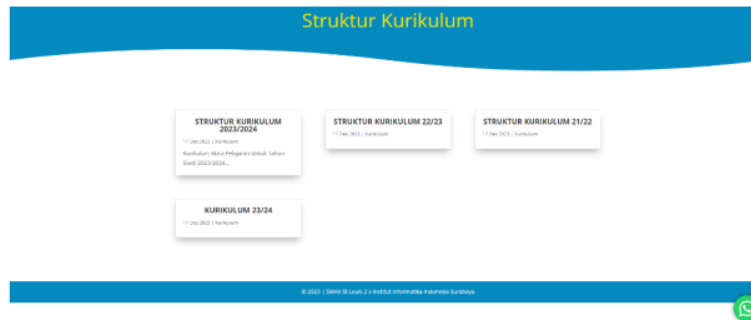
Struktur Kurikulum

STRUKTUR KURIKULUM 2023/2024

17 Dec 2023 | Kurikulum

Kurikulum Masa Pelajaran Untuk Tahun Studi 2023/2024...

STRUKTUR KURIKULUM 22/23

17 Dec 2023 | Kurikulum

STRUKTUR KURIKULUM 21/22

17 Dec 2023 | Kurikulum

KURIKULUM 23/24

17 Dec 2023 | Kurikulum

© 2023 | SMAK St Louis 2 x Institut Informatika Indonesia Surabaya